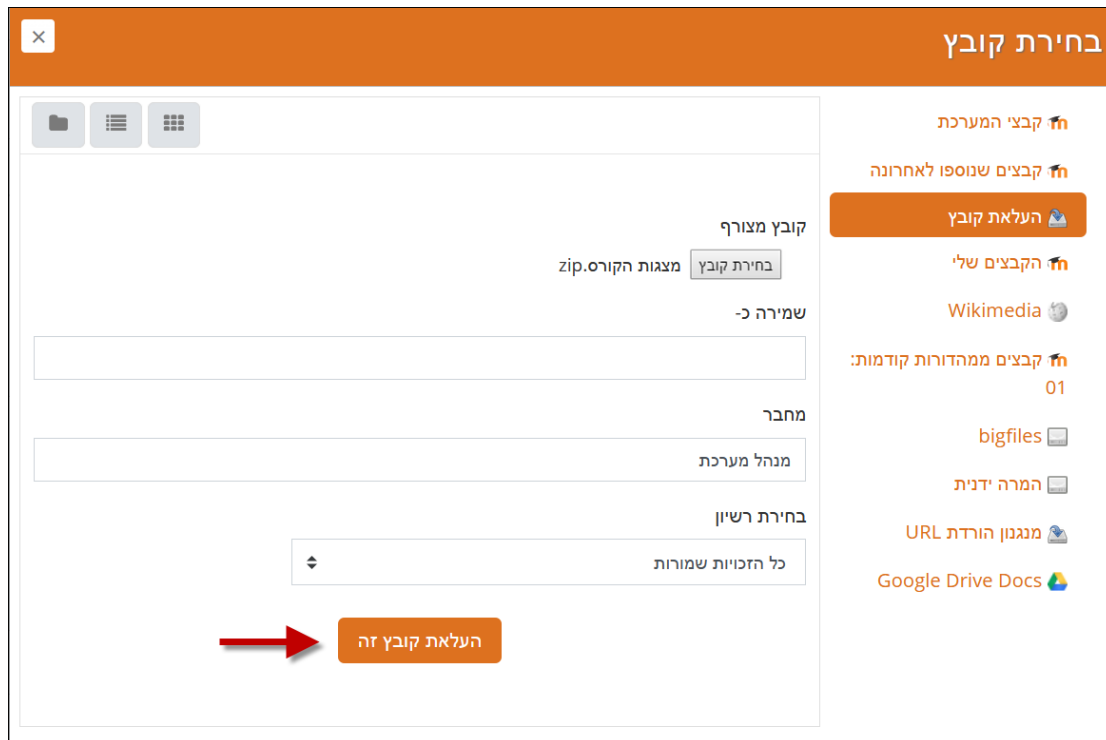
בחירת קובץ

×

קבצי המערכת
קבצים שנוספו לאחרונה
העלאת קובץ
הקבצים שלי
Wikimedia
קבצים ממהדורות קודמות: 01
bigfiles
המרה ידנית
מנגנון הורדת URL
Google Drive Docs

קובץ מצורף
בחירת קובץ מצגות הקורס.zip

שמירה כ-

מחבר
מנהל מערכת

בחירת רשיון
כל הזכויות שמורות

העלאת קובץ זה